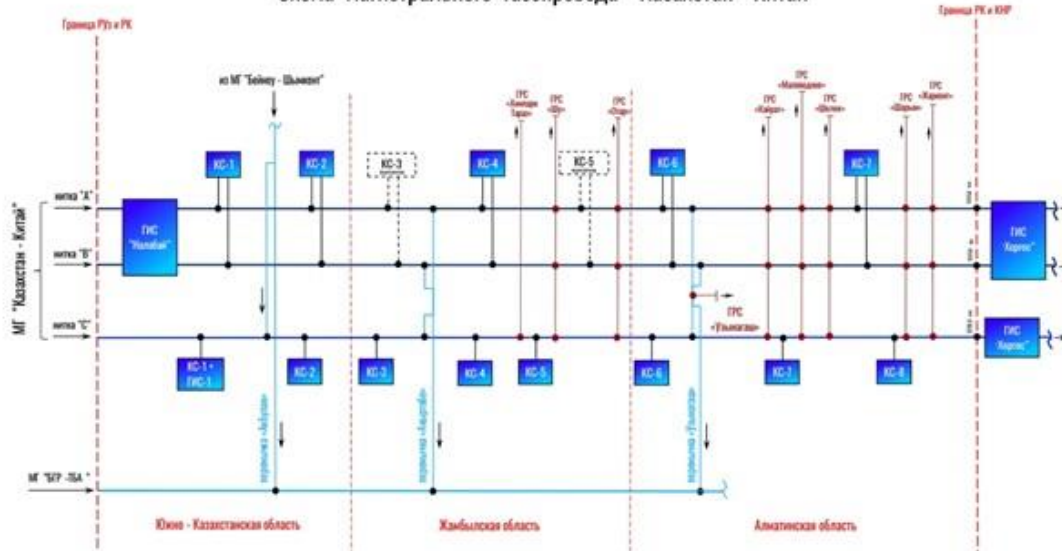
Схема магистрального газопровода "Казахстан - Китай"

Граница РУз и РК

Граница РК и КНР

из МГ "Бейнеу - Шымкент"

ГРС «Аманкелди Тараз»

ГРС «Шолак»

ГРС «Отар»

ГРС «Каскелен»

ГРС «Мамандыкова»

ГРС «Шелек»

ГРС «Шарын»

ГРС «Жаркент»

КС-1

КС-2

КС-3

КС-4

КС-5

КС-6

КС-7

МГ "Казахстан - Китай"

нитка "А"

нитка "В"

нитка "С"

ГИС "Нолабай"

ГИС "Хоргос"

ГИС "Хоргос"

ГРС «Узынагаш»

КС-1 + ГИС-1

КС-2

КС-3

КС-4

КС-5

КС-6

КС-7

КС-8

перемычка «Акыртобе»

перемычка «Акыртобе»

перемычка «Узынагаш»

МГ "БГР -ТБА "

Южно - Казахстанская область

Жамбылская область

Алматинская область